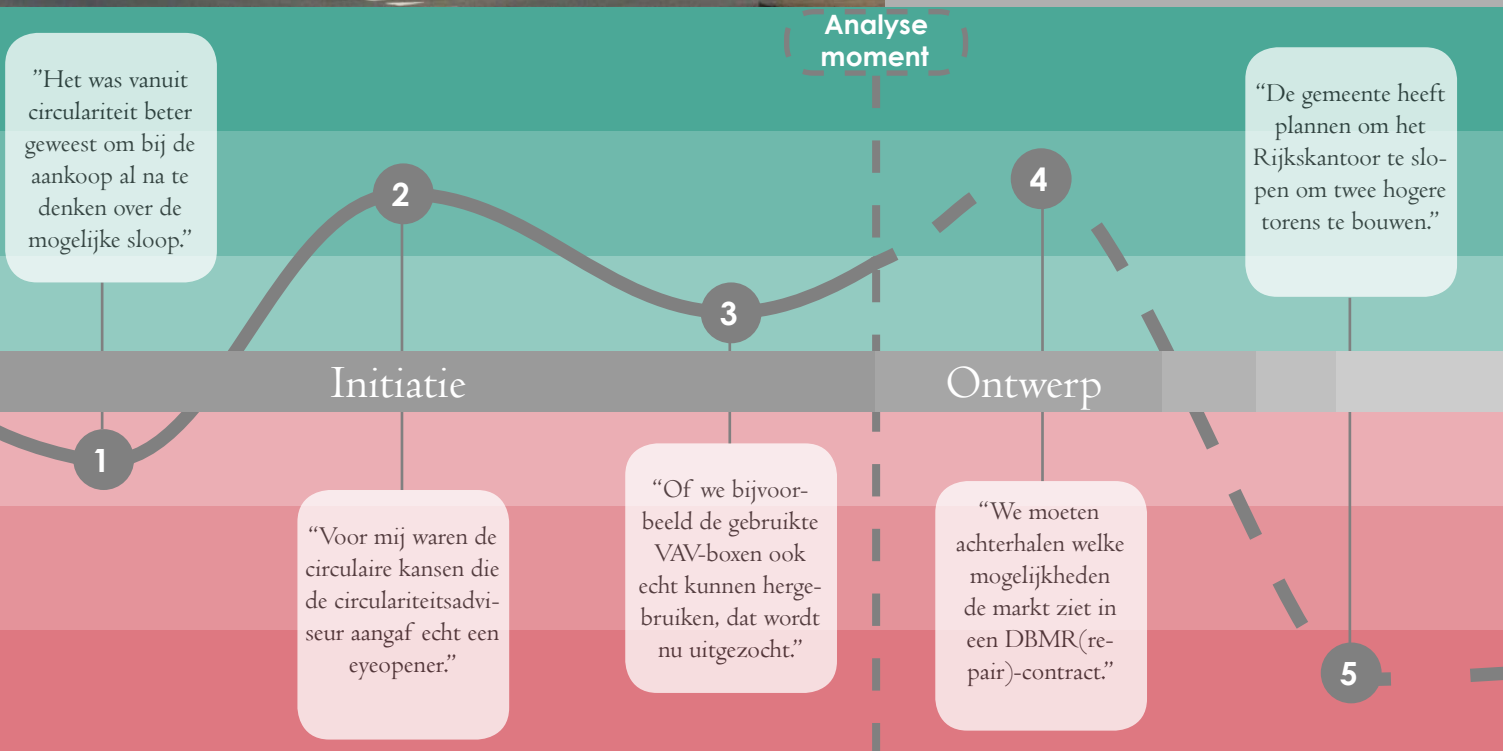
Analyse moment

"Het was vanuit circulariteit beter geweest om bij de aankoop al na te denken over de mogelijke sloop."

2

4

"De gemeente heeft plannen om het Rijkskantoor te slopen om twee hogere torens te bouwen."

3

Initiatie

Ontwerp

1

"Voor mij waren de circulaire kansen die de circulariteitsadviseur aangaf echt een eyeopener."

"Of we bijvoorbeeld de gebruikte VAV-boxen ook echt kunnen hergebruiken, dat wordt nu uitgezocht."

"We moeten achterhalen welke mogelijkheden de markt ziet in een DBMR(repair)-contract."

5